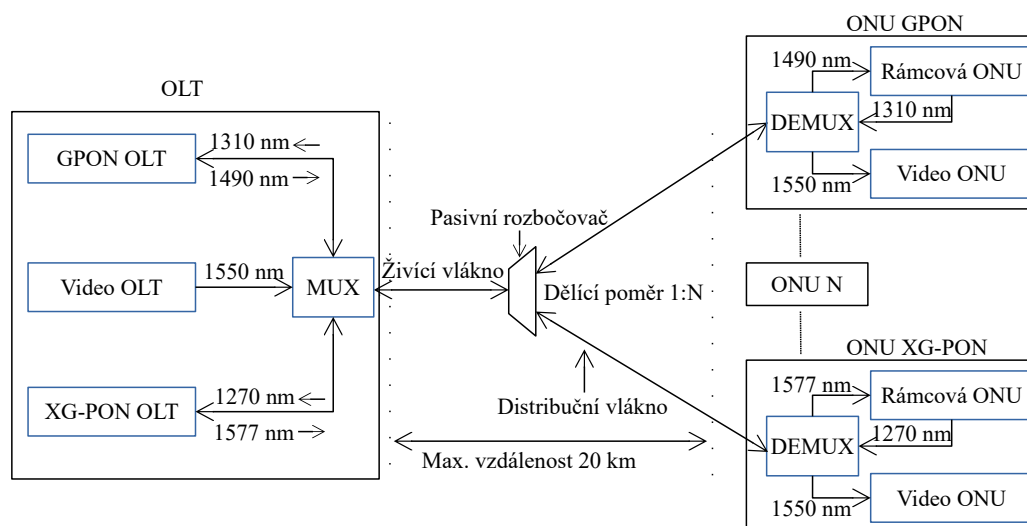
ONU GPON

1490 nm

Rámcová ONU

DEMUX

1310 nm

1550 nm

Video ONU

OLT

GPON OLT

1310 nm

1490 nm

Pasivní rozbočovač

Video OLT

1550 nm

MUX

Živící vlákno

Dělící poměr 1:N

ONU N

XG-PON OLT

1270 nm

1577 nm

Distribuční vlákno

ONU XG-PON

1577 nm

Rámcová ONU

DEMUX

1270 nm

Max. vzdálenost 20 km

1550 nm

Video ONU